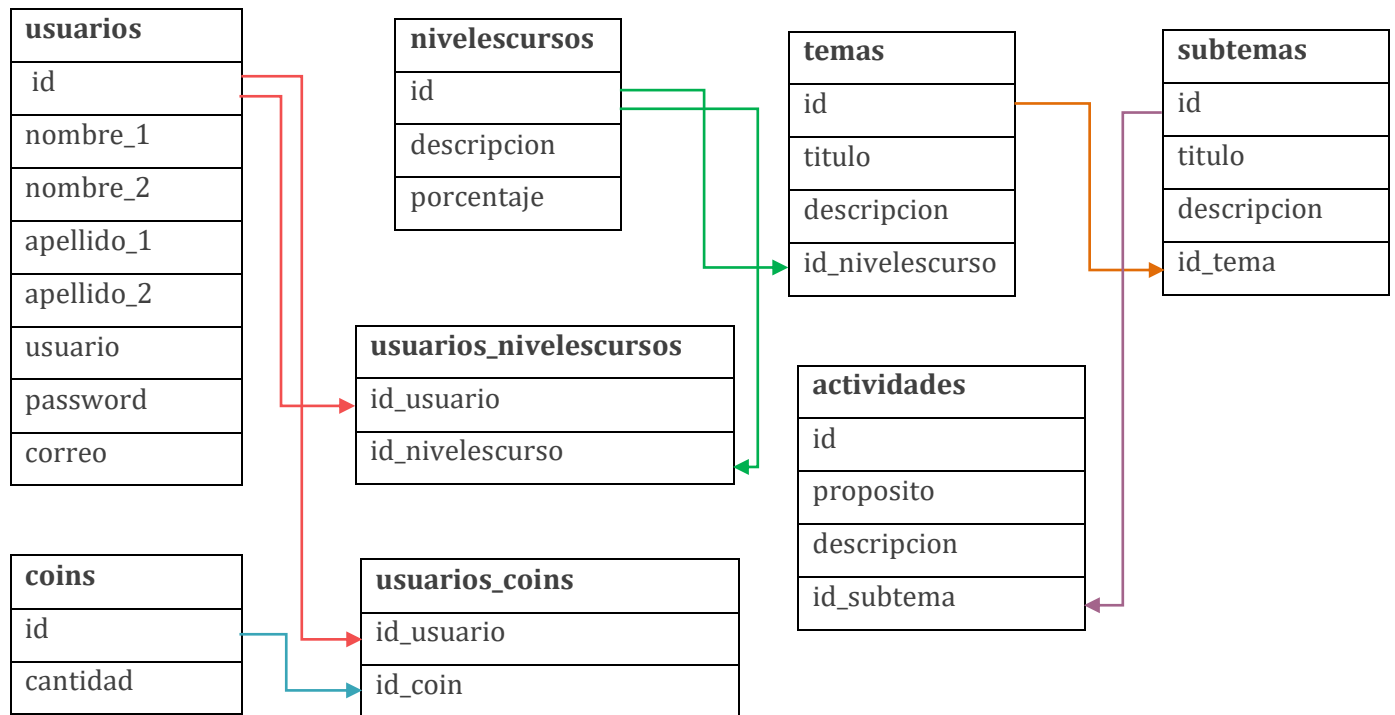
| usuarios |
|---|
| id |
| nombre_1 |
| nombre_2 |
| apellido_1 |
| apellido_2 |
| usuario |
| password |
| correo |

| nivelescursos |
|---|
| id |
| descripcion |
| porcentaje |

| temas |
|---|
| id |
| titulo |
| descripcion |
| id_nivelescurso |

| subtemas |
|---|
| id |
| titulo |
| descripcion |
| id_tema |

| usuarios_nivelescursos |
|---|
| id_usuario |
| id_nivelescurso |

| actividades |
|---|
| id |
| proposito |
| descripcion |
| id_subtema |

| coins |
|---|
| id |
| cantidad |

| usuarios_coins |
|---|
| id_usuario |
| id_coin |